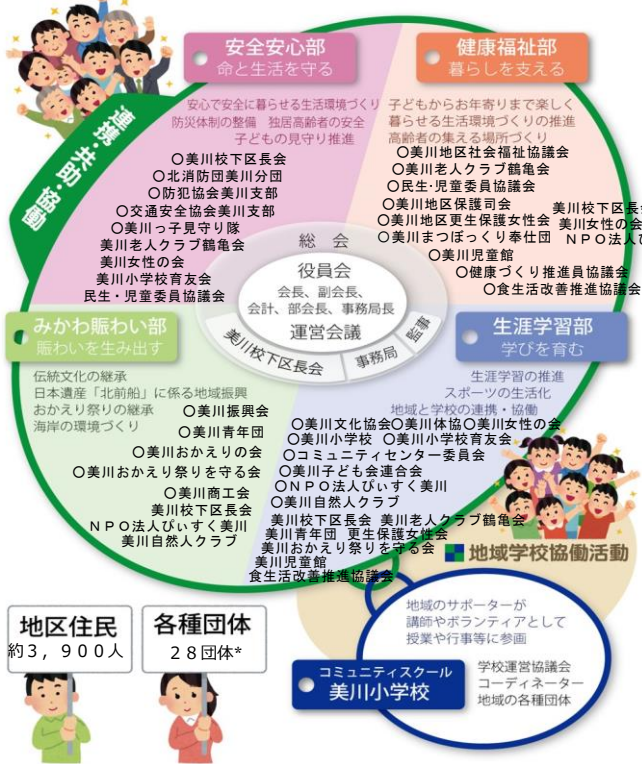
連携・共助・協働

安全安心部
命と生活を守る

安心で安全に暮らせる生活環境づくり
防災体制の整備　独居高齢者の安全
子どもの見守り推進

○美川校下区長会
○北消防団美川分団
○防犯協会美川支部
○交通安全協会美川支部
○美川っ子見守り隊
美川老人クラブ鶴亀会
美川女性の会
美川小学校育友会
民生・児童委員協議会

健康福祉部
暮らしを支える

子どもからお年寄りまで楽しく
暮らせる生活環境づくりの推進
高齢者の集える場所づくり

○美川地区社会福祉協議会
○美川老人クラブ鶴亀会
○民生・児童委員協議会
○美川地区保護司会
○美川地区更生保護女性会
○美川まつぼっくり奉仕団
○美川児童館
○健康づくり推進員協議会
○食生活改善推進協議会
美川校下区長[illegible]
美川女性の会
ＮＰＯ法人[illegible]

総会
役員会
会長、副会長、
会計、部会長、事務局長
運営会議
美川校下区長会
事務局
監事

みかわ賑わい部
賑わいを生み出す

伝統文化の継承
日本遺産「北前船」に係る地域振興
おかえり祭りの継承
海岸の環境づくり

○美川振興会
○美川青年団
○美川おかえりの会
○美川おかえり祭りを守る会
○美川商工会
美川校下区長会
ＮＰＯ法人ぴぃすく美川
美川自然人クラブ

生涯学習部
学びを育む

生涯学習の推進
スポーツの生活化
地域と学校の連携・協働

○美川文化協会○美川体協○美川女性の会
○美川小学校　○美川小学校育友会
○コミュニティセンター委員会
○美川子ども会連合会
○ＮＰＯ法人ぴぃすく美川
○美川自然人クラブ
美川校下区長会　美川老人クラブ鶴亀会
美川青年団　更生保護女性会
美川おかえり祭りを守る会
美川児童館
食生活改善推進協議会

地域学校協働活動

地域のサポーターが
講師やボランティアとして
授業や行事等に参画

コミュニティスクール
美川小学校

学校運営協議会
コーディネーター
地域の各種団体

地区住民
約３，９００人

各種団体
２８団体*